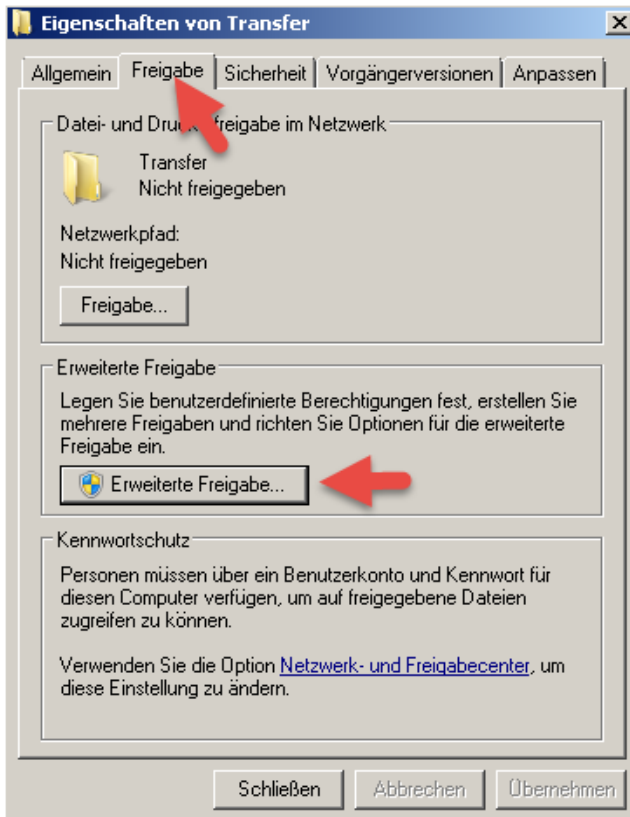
Eigenschaften von Transfer

Allgemein | Freigabe | Sicherheit | Vorgängerversionen | Anpassen

Datei- und Druck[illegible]freigabe im Netzwerk

Transfer
Nicht freigegeben

Netzwerkpfad:
Nicht freigegeben

Freigabe...

Erweiterte Freigabe

Legen Sie benutzerdefinierte Berechtigungen fest, erstellen Sie mehrere Freigaben und richten Sie Optionen für die erweiterte Freigabe ein.

Erweiterte Freigabe...

Kennwortschutz

Personen müssen über ein Benutzerkonto und Kennwort für diesen Computer verfügen, um auf freigegebene Dateien zugreifen zu können.

Verwenden Sie die Option Netzwerk- und Freigabecenter, um diese Einstellung zu ändern.

Schließen | Abbrechen | Übernehmen